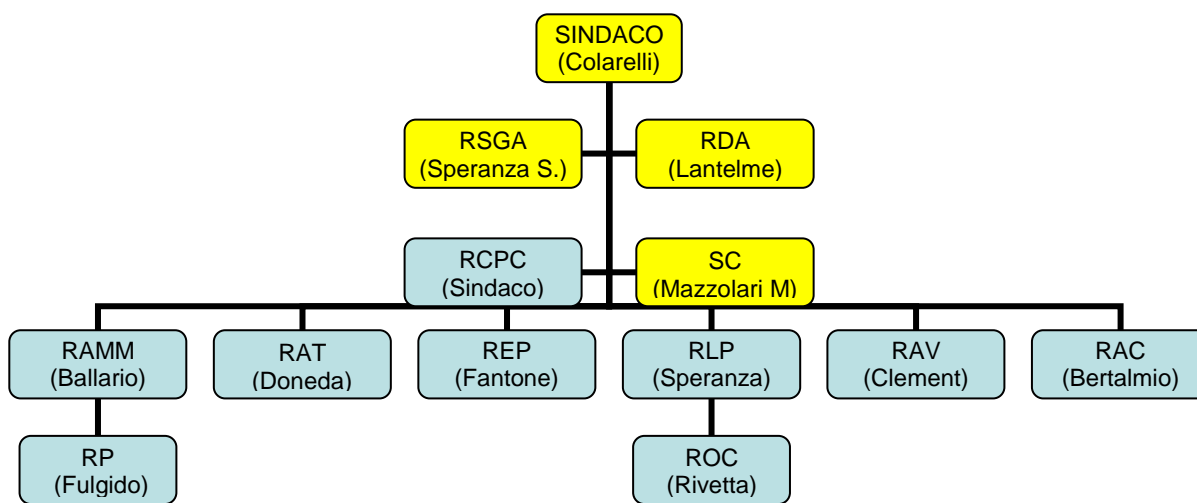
SINDACO
(Colarelli)

RSGA
(Speranza S.)

RDA
(Lantelme)

RCPC
(Sindaco)

SC
(Mazzolari M)

RAMM
(Ballario)

RAT
(Doneda)

REP
(Fantone)

RLP
(Speranza)

RAV
(Clement)

RAC
(Bertalmio)

RP
(Fulgido)

ROC
(Rivetta)